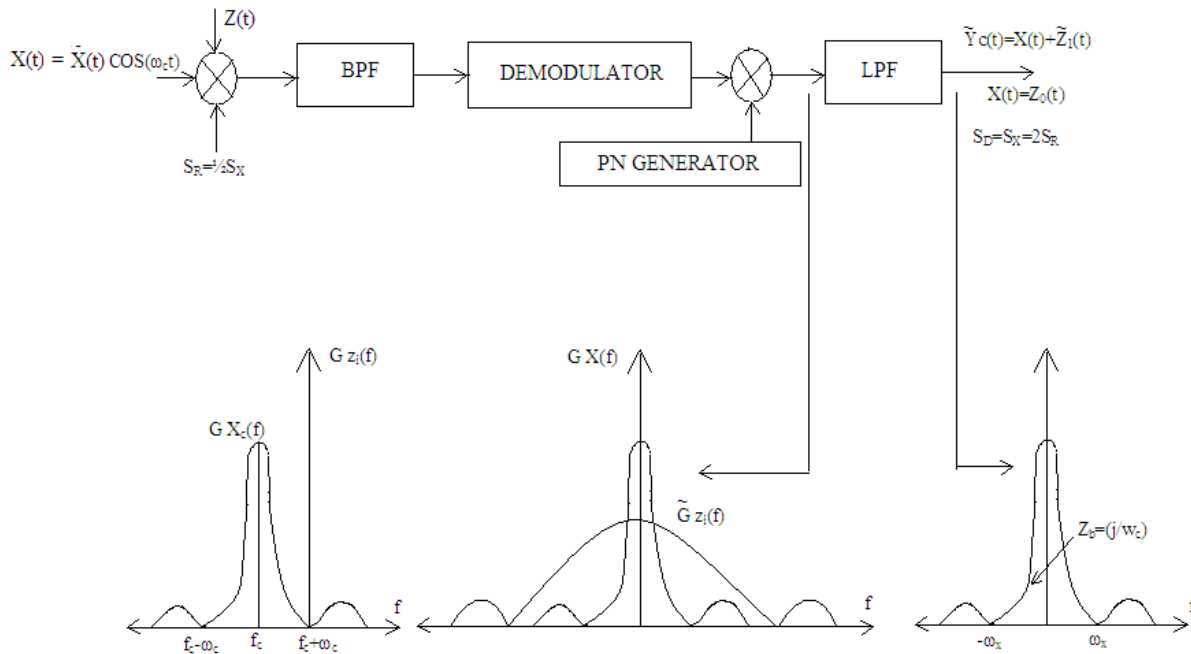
Z(t)

$X(t) = \hat{X}(t)\ COS(\omega_c t)$

BPF

DEMODULATOR

LPF

$\tilde{Y}c(t)=X(t)+\tilde{Z}_1(t)$

$X(t)=Z_0(t)$

$S_R=\frac{1}{2}S_X$

PN GENERATOR

$S_D=S_X=2S_R$

G $z_i(f)$

G X(f)

G $X_c(f)$

$\tilde{G}$ $z_i(f)$

$Z_b=(j/w_c)$

f

$f_c-\omega_c$

$f_c$

$f_c+\omega_c$

f

$-\omega_x$

$\omega_x$